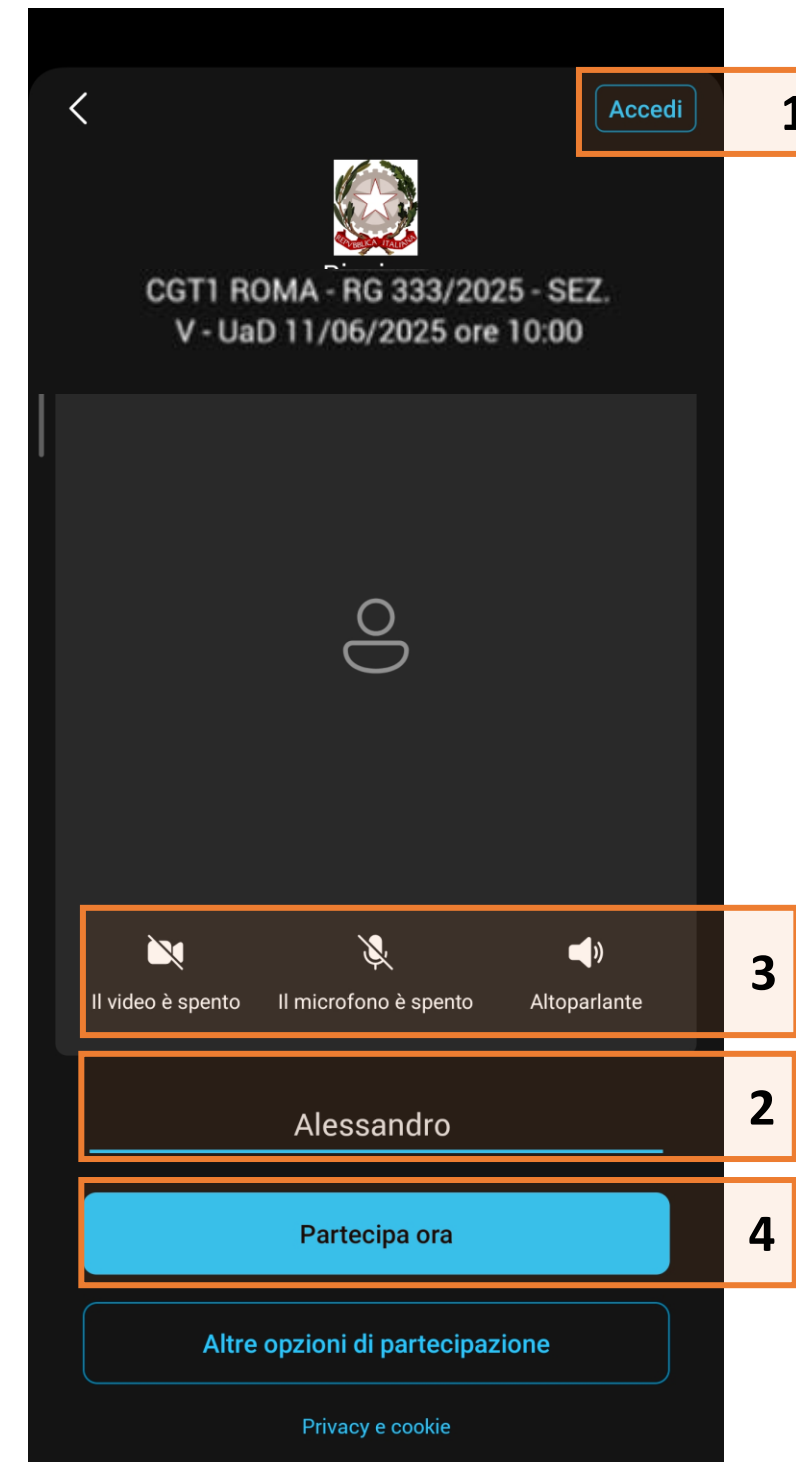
Accedi

1

REPVBBLICA ITALIANA

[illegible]

CGT1 ROMA - RG 333/2025 - SEZ. V - UaD 11/06/2025 ore 10:00

Il video è spento

Il microfono è spento

Altoparlante

3

Alessandro

2

Partecipa ora

4

Altre opzioni di partecipazione

Privacy e cookie